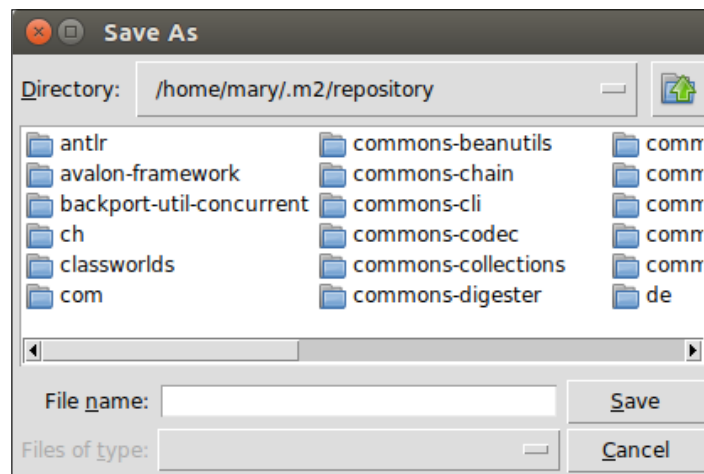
Save As

Directory: /home/mary/.m2/repository

antlr
avalon-framework
backport-util-concurrent
ch
classworlds
com

commons-beanutils
commons-chain
commons-cli
commons-codec
commons-collections
commons-digester

comm
comm
comm
comm
comm
de

File name:
Save
Files of type:
Cancel